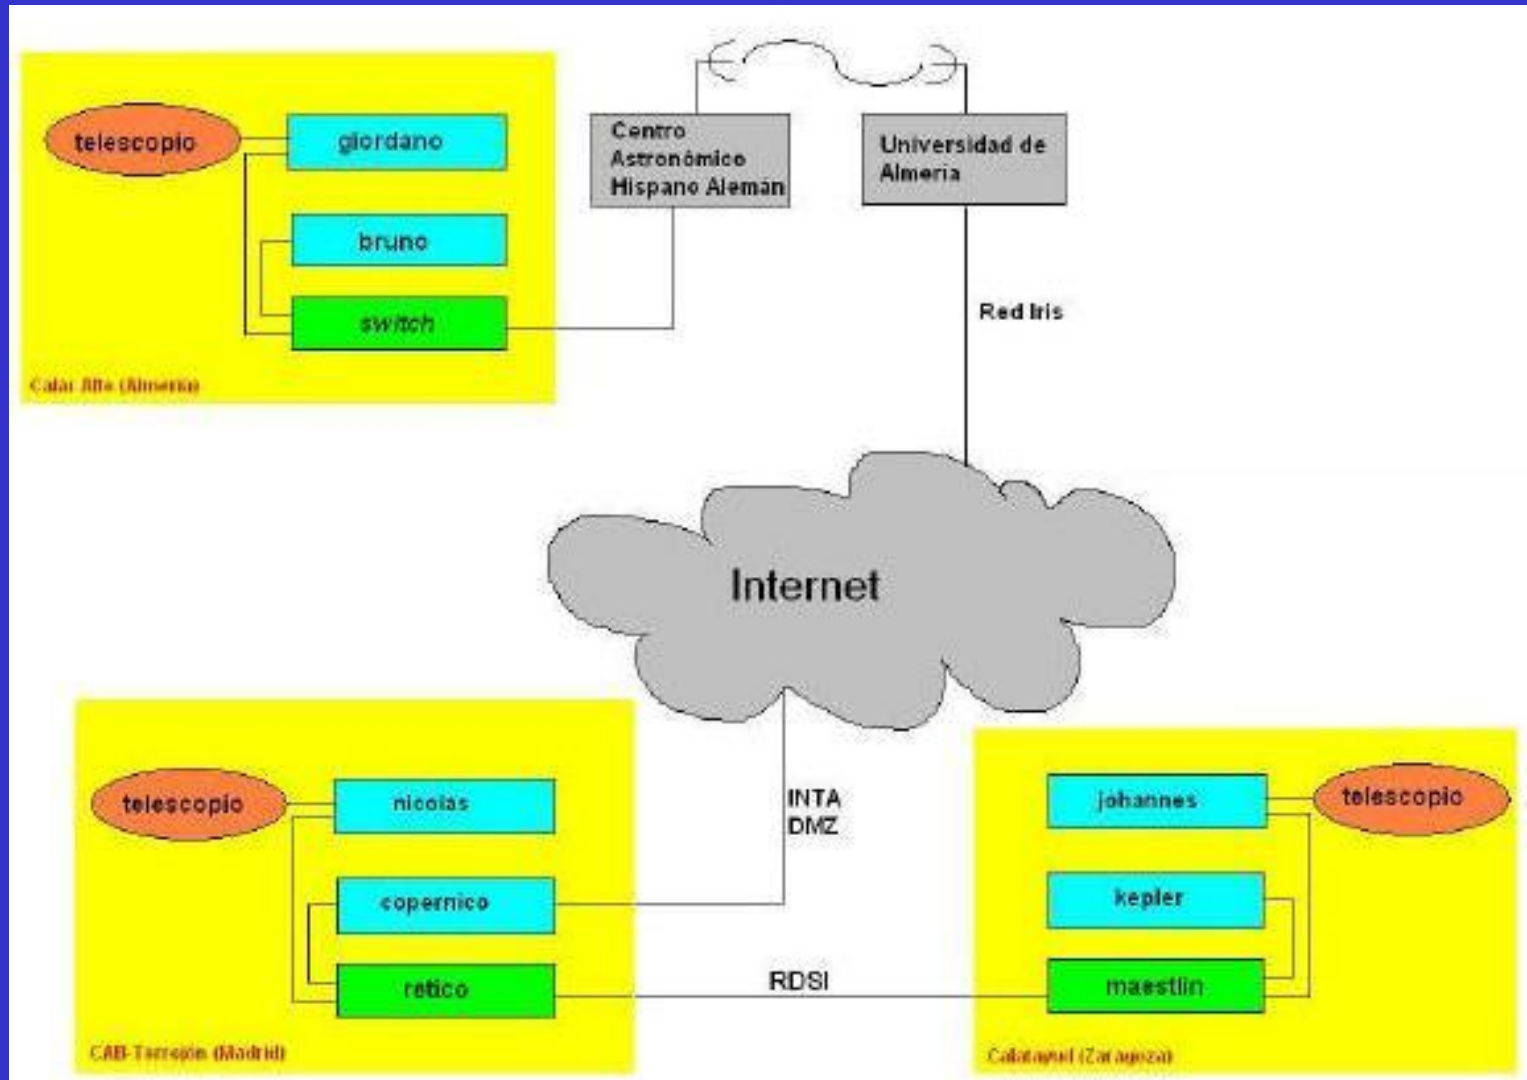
telescopio

giordano

bruno

switch

Calar Alto (Almería)

Centro Astronómico Hispano Alemán

Universidad de Almería

Red Iris

Internet

telescopio

nicolas

copernico

retico

CAB-Torrejón (Madrid)

INTA DMZ

RDSI

johannes

telescopio

kepler

maestlin

Calatayud (Zaragoza)